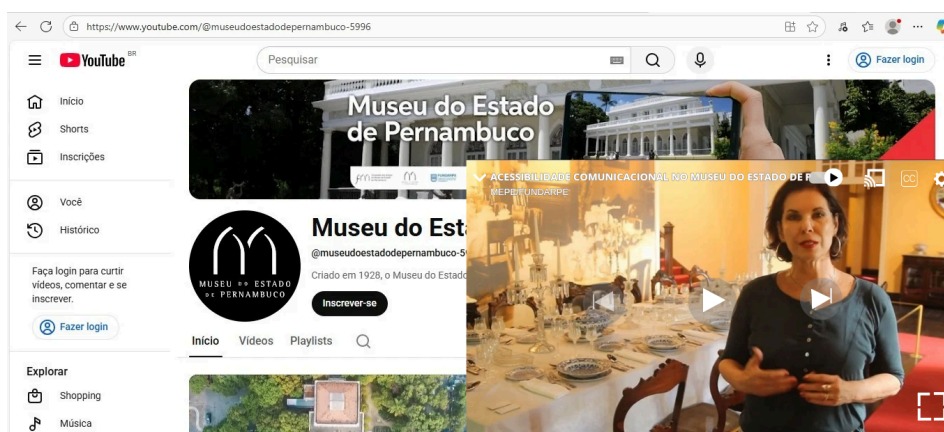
https://www.youtube.com/@museudoestadodepernambuco-5996

YouTube BR

Pesquisar

Fazer login

Início

Shorts

Inscrições

Você

Histórico

Faça login para curtir vídeos, comentar e se inscrever.

Fazer login

Explorar

Shopping

Música

Museu do Estado de Pernambuco

Museu do Esta

@museudoestadodepernambuco-59

Criado em 1928, o Museu do Estado

MUSEU DO ESTADO DE PERNAMBUCO

Inscrever-se

Início Vídeos Playlists

ACESSIBILIDADE COMUNICACIONAL NO MUSEU DO ESTADO DE P

MEPE FUNDARPE